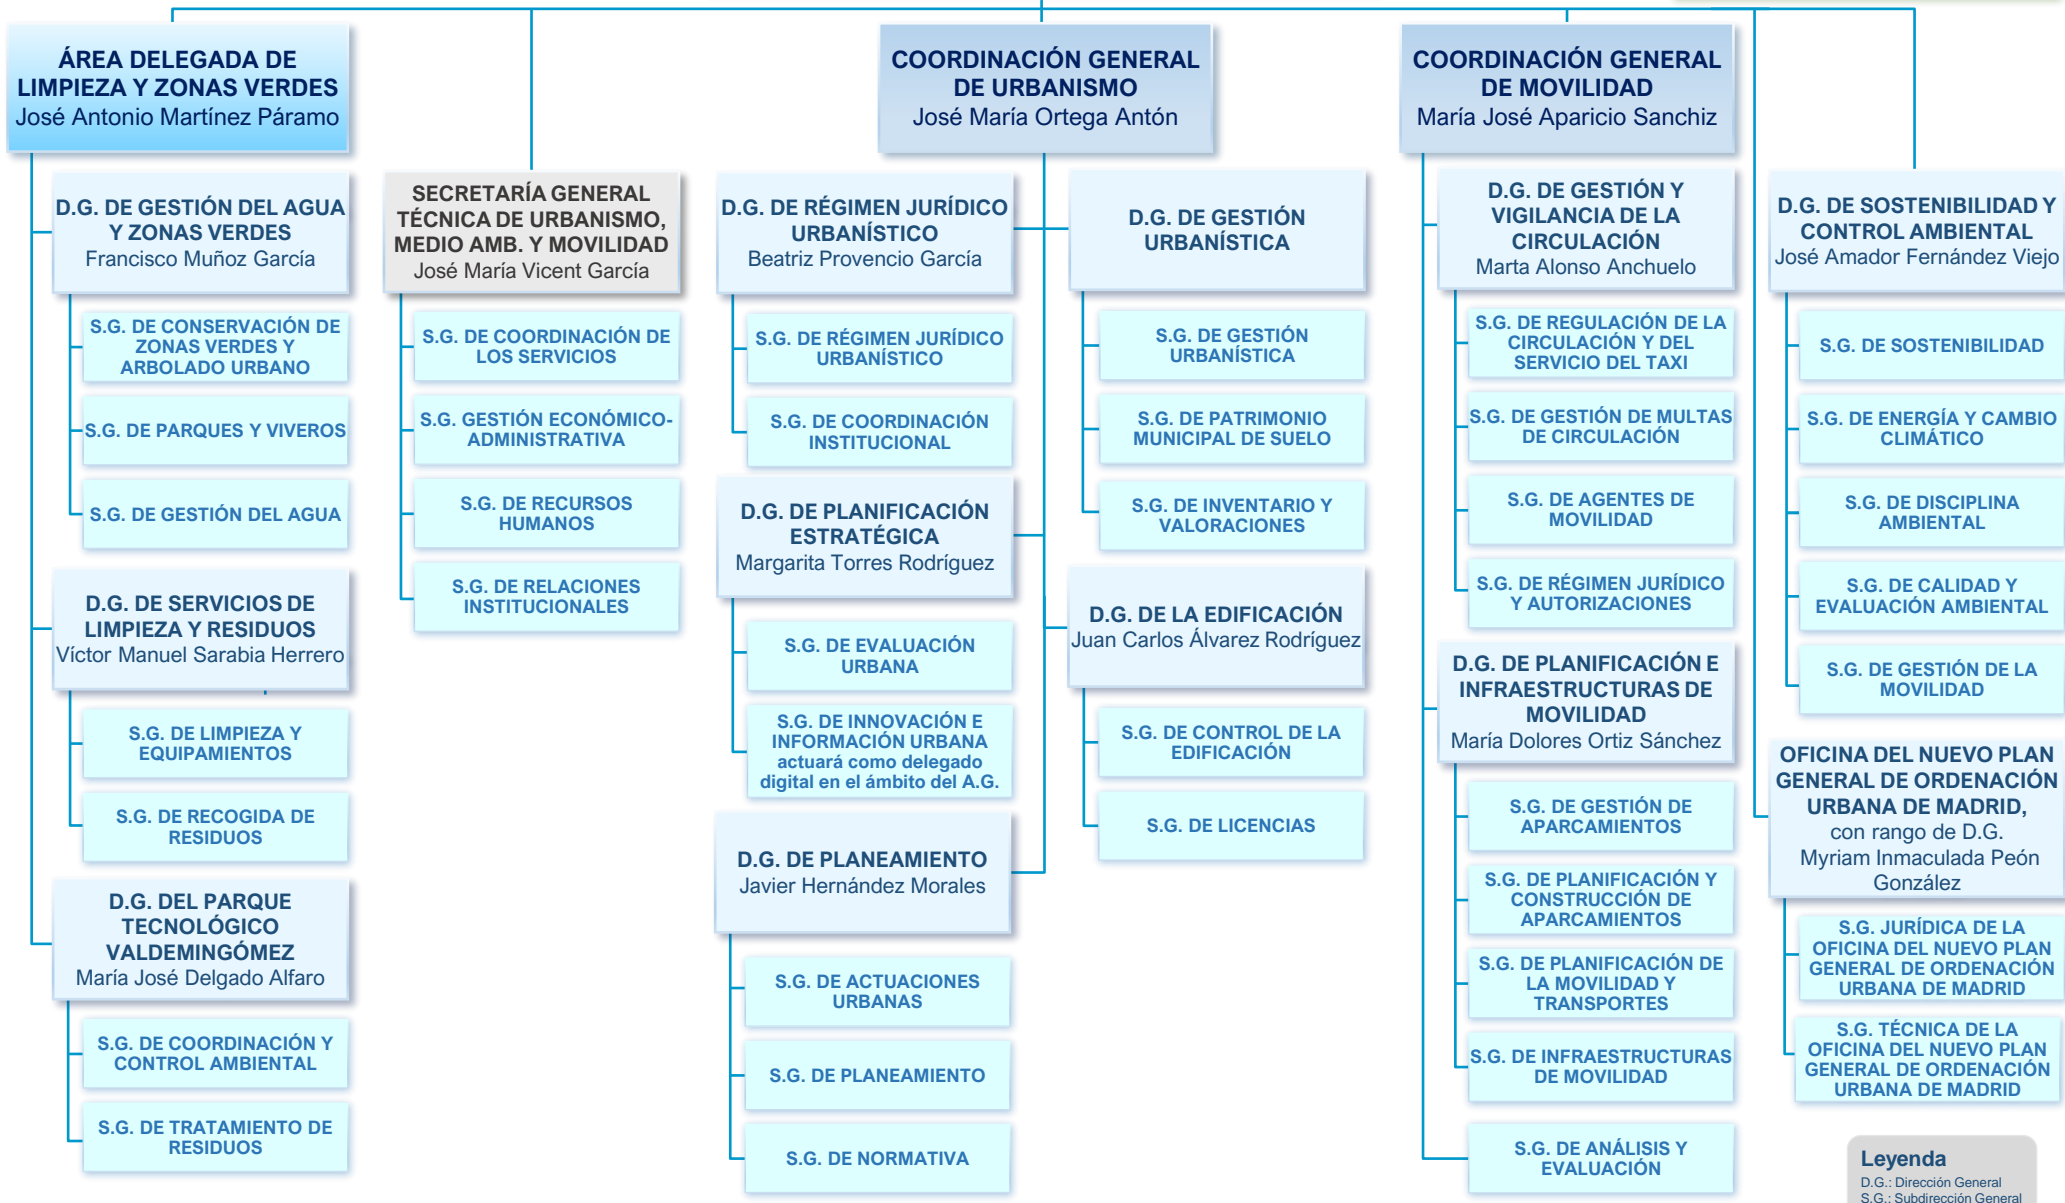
ÁREA DELEGADA DE LIMPIEZA Y ZONAS VERDES
José Antonio Martínez Páramo

D.G. DE GESTIÓN DEL AGUA Y ZONAS VERDES
Francisco Muñoz García

S.G. DE CONSERVACIÓN DE ZONAS VERDES Y ARBOLADO URBANO

S.G. DE PARQUES Y VIVEROS

S.G. DE GESTIÓN DEL AGUA

D.G. DE SERVICIOS DE LIMPIEZA Y RESIDUOS
Víctor Manuel Sarabia Herrero

S.G. DE LIMPIEZA Y EQUIPAMIENTOS

S.G. DE RECOGIDA DE RESIDUOS

D.G. DEL PARQUE TECNOLÓGICO VALDEMINGÓMEZ
María José Delgado Alfaro

S.G. DE COORDINACIÓN Y CONTROL AMBIENTAL

S.G. DE TRATAMIENTO DE RESIDUOS

SECRETARÍA GENERAL TÉCNICA DE URBANISMO, MEDIO AMB. Y MOVILIDAD
José María Vicent García

S.G. DE COORDINACIÓN DE LOS SERVICIOS

S.G. GESTIÓN ECONÓMICO-ADMINISTRATIVA

S.G. DE RECURSOS HUMANOS

S.G. DE RELACIONES INSTITUCIONALES

COORDINACIÓN GENERAL DE URBANISMO
José María Ortega Antón

D.G. DE RÉGIMEN JURÍDICO URBANÍSTICO
Beatriz Provencio García

S.G. DE RÉGIMEN JURÍDICO URBANÍSTICO

S.G. DE COORDINACIÓN INSTITUCIONAL

D.G. DE PLANIFICACIÓN ESTRATÉGICA
Margarita Torres Rodríguez

S.G. DE EVALUACIÓN URBANA

S.G. DE INNOVACIÓN E INFORMACIÓN URBANA actuará como delegado digital en el ámbito del A.G.

D.G. DE PLANEAMIENTO
Javier Hernández Morales

S.G. DE ACTUACIONES URBANAS

S.G. DE PLANEAMIENTO

S.G. DE NORMATIVA

D.G. DE GESTIÓN URBANÍSTICA

S.G. DE GESTIÓN URBANÍSTICA

S.G. DE PATRIMONIO MUNICIPAL DE SUELO

S.G. DE INVENTARIO Y VALORACIONES

D.G. DE LA EDIFICACIÓN
Juan Carlos Álvarez Rodríguez

S.G. DE CONTROL DE LA EDIFICACIÓN

S.G. DE LICENCIAS

COORDINACIÓN GENERAL DE MOVILIDAD
María José Aparicio Sanchiz

D.G. DE GESTIÓN Y VIGILANCIA DE LA CIRCULACIÓN
Marta Alonso Anchuelo

S.G. DE REGULACIÓN DE LA CIRCULACIÓN Y DEL SERVICIO DEL TAXI

S.G. DE GESTIÓN DE MULTAS DE CIRCULACIÓN

S.G. DE AGENTES DE MOVILIDAD

S.G. DE RÉGIMEN JURÍDICO Y AUTORIZACIONES

D.G. DE PLANIFICACIÓN E INFRAESTRUCTURAS DE MOVILIDAD
María Dolores Ortiz Sánchez

S.G. DE GESTIÓN DE APARCAMIENTOS

S.G. DE PLANIFICACIÓN Y CONSTRUCCIÓN DE APARCAMIENTOS

S.G. DE PLANIFICACIÓN DE LA MOVILIDAD Y TRANSPORTES

S.G. DE INFRAESTRUCTURAS DE MOVILIDAD

S.G. DE ANÁLISIS Y EVALUACIÓN

D.G. DE SOSTENIBILIDAD Y CONTROL AMBIENTAL
José Amador Fernández Viejo

S.G. DE SOSTENIBILIDAD

S.G. DE ENERGÍA Y CAMBIO CLIMÁTICO

S.G. DE DISCIPLINA AMBIENTAL

S.G. DE CALIDAD Y EVALUACIÓN AMBIENTAL

S.G. DE GESTIÓN DE LA MOVILIDAD

OFICINA DEL NUEVO PLAN GENERAL DE ORDENACIÓN URBANA DE MADRID, con rango de D.G.
Myriam Inmaculada Peón González

S.G. JURÍDICA DE LA OFICINA DEL NUEVO PLAN GENERAL DE ORDENACIÓN URBANA DE MADRID

S.G. TÉCNICA DE LA OFICINA DEL NUEVO PLAN GENERAL DE ORDENACIÓN URBANA DE MADRID

Leyenda
D.G.: Dirección General
S.G.: Subdirección General